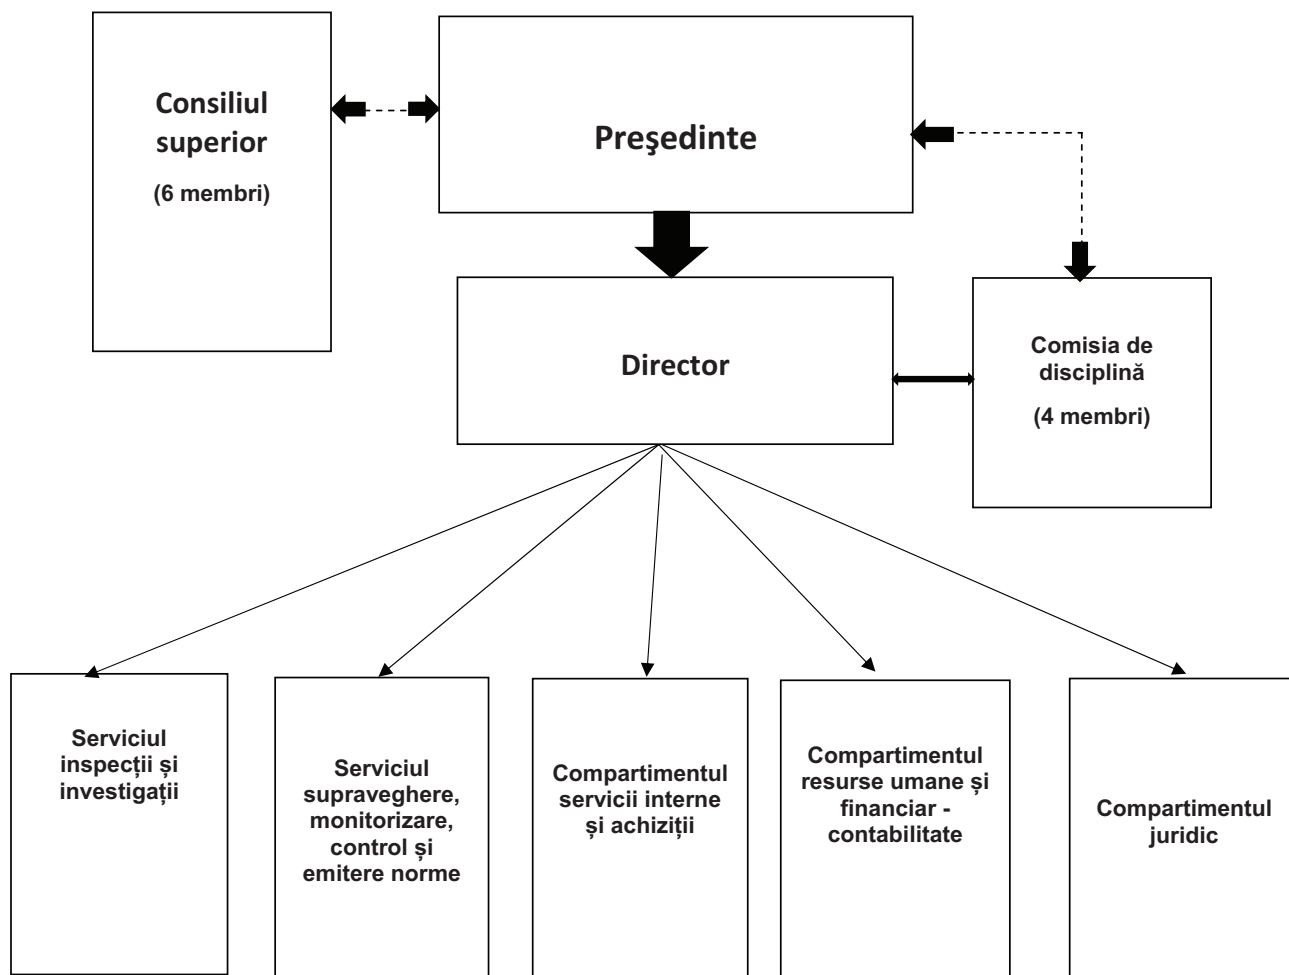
Consiliul superior

(6 membri)

Preşedinte

Director

Comisia de disciplină

(4 membri)

Serviciul inspecții și investigații

Serviciul supraveghere, monitorizare, control și emitere norme

Compartimentul servicii interne și achiziții

Compartimentul resurse umane și financiar - contabilitate

Compartimentul juridic